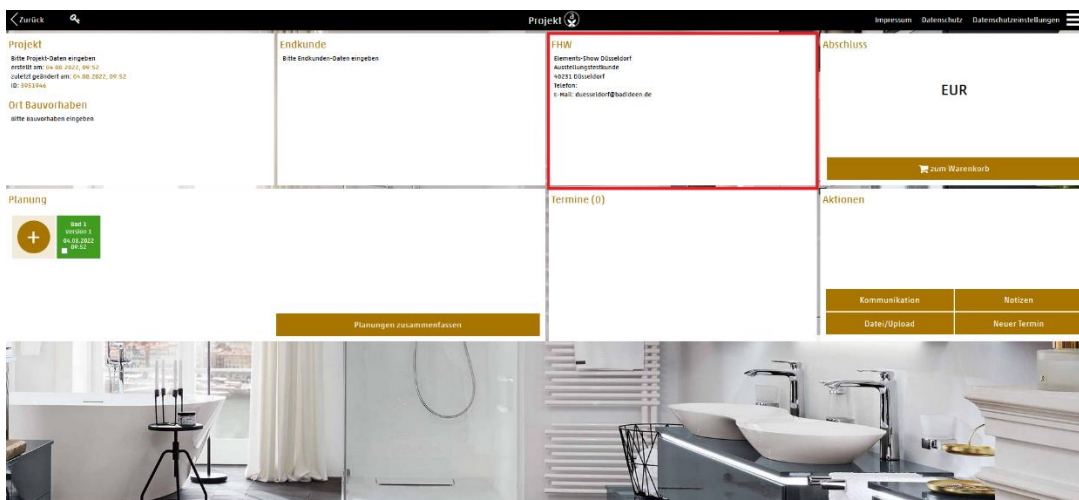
Zurück

Projekt

Impressum Datenschutz Datenschutzeinstellungen

Projekt
Bitte Projekt-Daten eingeben
erstellt am: 04.08.2022, 09:52
zuletzt geändert am: 04.08.2022, 09:52
ID: 5951946

Ort Bauvorhaben
Bitte Bauvorhaben eingeben

Endkunde
Bitte Endkunden-Daten eingeben

FHW
Elements-Show Düsseldorf
Ausstellungsstandkunde
40231 Düsseldorf
Telefon:
E-Mail: duesseldorf@badideen.de

Abschluss
EUR
zum Warenkorb

Planung
Bad 1
Version 1
04.08.2022
09:52

Planungen zusammenfassen

Termine (0)

Aktionen
Kommunikation
Notizen
Datei/Upload
Neuer Termin